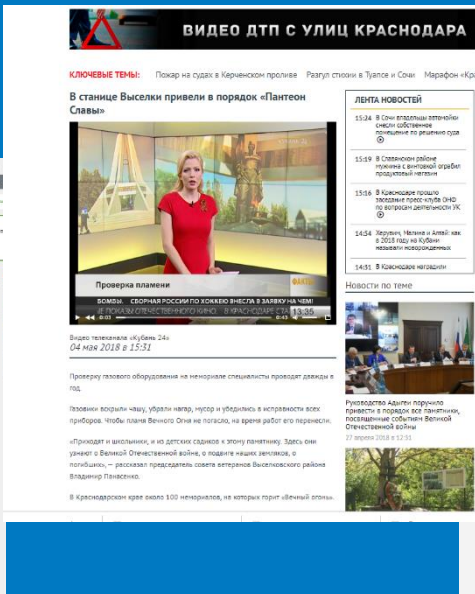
ВИДЕО ДТП С УЛИЦ КРАСНОДАРА

КЛЮЧЕВЫЕ ТЕМЫ: Пожар на судах в Керченском проливе Разгул стихии в Туапсе и Сочи Марафон «Кр

В станице Выселки привели в порядок «Пантеон Славы»

Проверка пламени

ВОМБЫ. СБОРНАЯ РОССИИ ПО ХОККЕЮ ВНЕСЛА В ЗАЯВКУ НА ЧЕМ

13:35

Видео телеканала «Кубань 24»
04 мая 2018 в 15:31

Проверку газового оборудования на мемориале специалисты проводят дважды в год.

Газовики вскрыли чашу, убрали нагар, мусор и убедились в исправности всех приборов. Чтобы пламя Вечного Огня не погасло, на время работ его перенесли.

«Приходят и школьники, и из детских садиков к этому памятнику. Здесь они узнают о Великой Отечественной войне, о подвиге наших земляков, о погибших», – рассказал председатель совета ветеранов Выселковского района Владимир Панасенко.

В Краснодарском крае около 100 мемориалов, на которых горит «Вечный огонь».

ЛЕНТА НОВОСТЕЙ

15:24 В Сочи владельцы автомойки снесли собственное помещение по решению суда

15:19 В Славянском районе мужчина с винтовкой ограбил продуктовый магазин

15:16 В Краснодаре прошло заседание пресс-клуба ОНФ по вопросам деятельности УК

14:54 Херувим, Малина и Алей: как в 2018 году на Кубани называли новорожденных

14:51 В Краснодаре нагодили

Новости по теме

Руководство Адыгеи поручило привести в порядок все памятники, посвященные событиям Великой Отечественной войны

27 апреля 2018 в 12:33